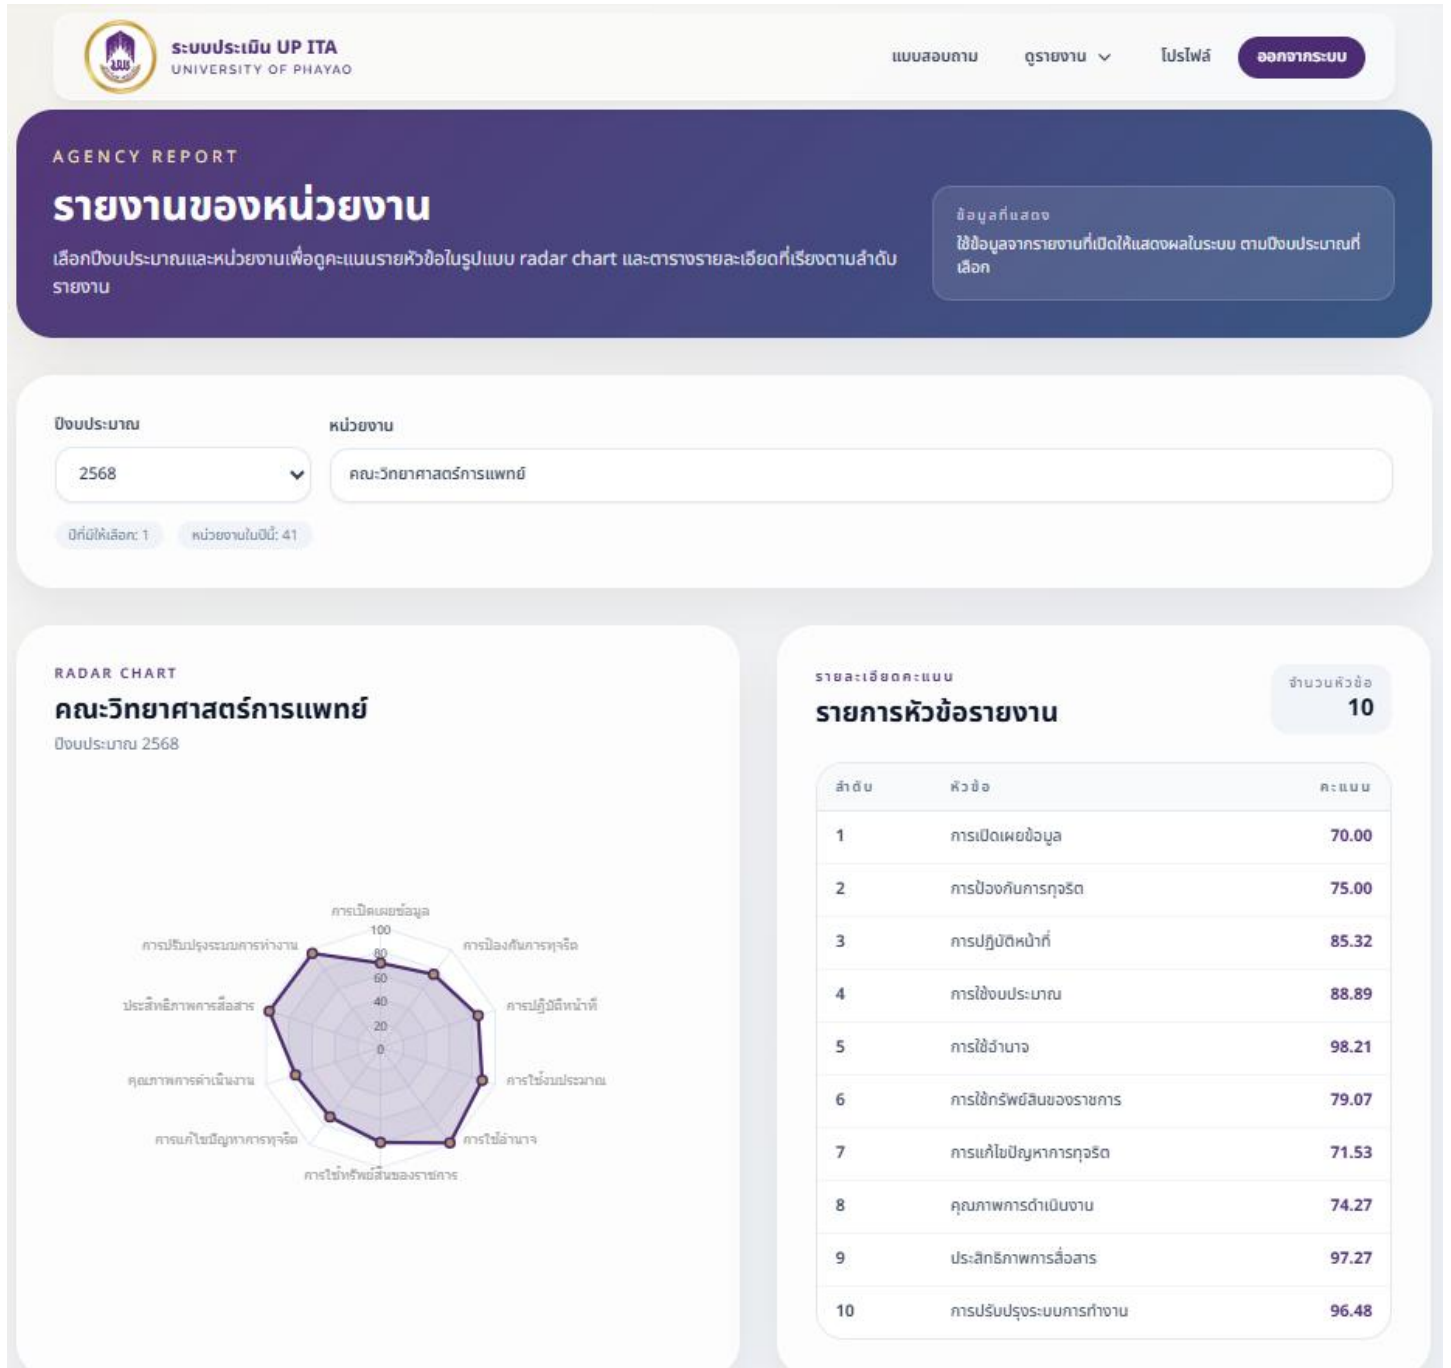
ระบบประเมิน UP ITA
UNIVERSITY OF PHAYAO

แบบสอบถาม ดูรายงาน โปรไฟล์ ออกจากระบบ

AGENCY REPORT

รายงานของหน่วยงาน

เลือกปีงบประมาณและหน่วยงานเพื่อดูคะแนนรายหัวข้อในรูปแบบ radar chart และตารางรายละเอียดที่เรียงตามลำดับรายงาน

ข้อมูลที่แสดง
ใช้ข้อมูลจากรายงานที่เปิดให้แสดงผลในระบบ ตามปีงบประมาณที่เลือก

ปีงบประมาณ
2568

หน่วยงาน
คณะวิทยาศาสตร์การแพทย์

ปีที่มีให้เลือก: 1 หน่วยงานในปีนี้: 41

RADAR CHART
คณะวิทยาศาสตร์การแพทย์
ปีงบประมาณ 2568

การเปิดเผยข้อมูล
100
80
60
40
20
0
การป้องกันการทุจริต
การปฏิบัติหน้าที่
การใช้งบประมาณ
การใช้อำนาจ
การใช้ทรัพย์สินของราชการ
การแก้ไขปัญหาการทุจริต
คุณภาพการดำเนินงาน
ประสิทธิภาพการสื่อสาร
การปรับปรุงระบบการทำงาน

รายละเอียดคะแนน
รายการหัวข้อรายงาน

จำนวนหัวข้อ
10

| ลำดับ | หัวข้อ | คะแนน |
|---|---|---|
| 1 | การเปิดเผยข้อมูล | 70.00 |
| 2 | การป้องกันการทุจริต | 75.00 |
| 3 | การปฏิบัติหน้าที่ | 85.32 |
| 4 | การใช้งบประมาณ | 88.89 |
| 5 | การใช้อำนาจ | 98.21 |
| 6 | การใช้ทรัพย์สินของราชการ | 79.07 |
| 7 | การแก้ไขปัญหาการทุจริต | 71.53 |
| 8 | คุณภาพการดำเนินงาน | 74.27 |
| 9 | ประสิทธิภาพการสื่อสาร | 97.27 |
| 10 | การปรับปรุงระบบการทำงาน | 96.48 |